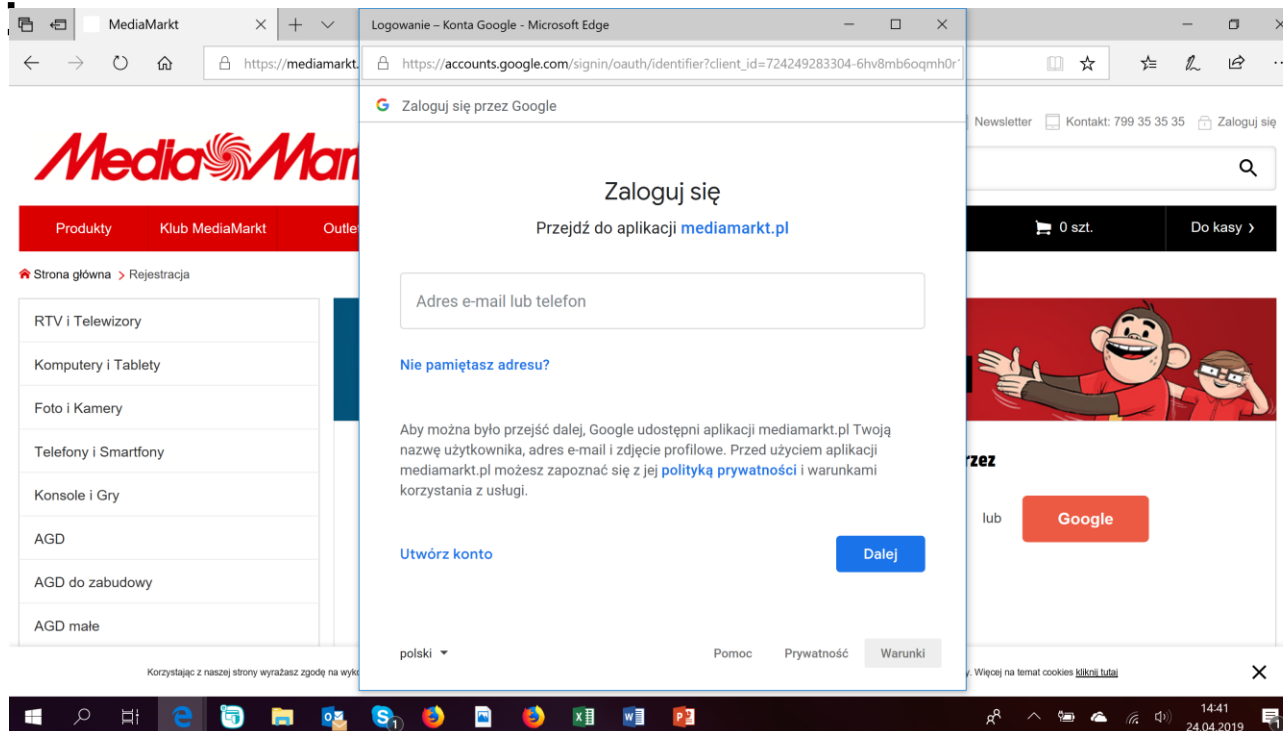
MediaMarkt

https://mediamarkt.

Logowanie – Konta Google - Microsoft Edge

https://accounts.google.com/signin/oauth/identifier?client_id=724249283304-6hv8mb6oqmh0r

Zaloguj się przez Google

Newsletter Kontakt: 799 35 35 35 Zaloguj się

MediaMar

Produkty Klub MediaMarkt Outle

0 szt. Do kasy ›

Strona główna › Rejestracja

RTV i Telewizory
Komputery i Tablety
Foto i Kamery
Telefony i Smartfony
Konsole i Gry
AGD
AGD do zabudowy
AGD małe

Zaloguj się

Przejdź do aplikacji mediamarkt.pl

Adres e-mail lub telefon

Nie pamiętasz adresu?

Aby można było przejść dalej, Google udostępni aplikacji mediamarkt.pl Twoją nazwę użytkownika, adres e-mail i zdjęcie profilowe. Przed użyciem aplikacji mediamarkt.pl możesz zapoznać się z jej polityką prywatności i warunkami korzystania z usługi.

Utwórz konto

Dalej

polski

Pomoc Prywatność Warunki

rzez

lub Google

Korzystając z naszej strony wyrażasz zgodę na wyk

. Więcej na temat cookies kliknij tutaj

14:41
24.04.2019